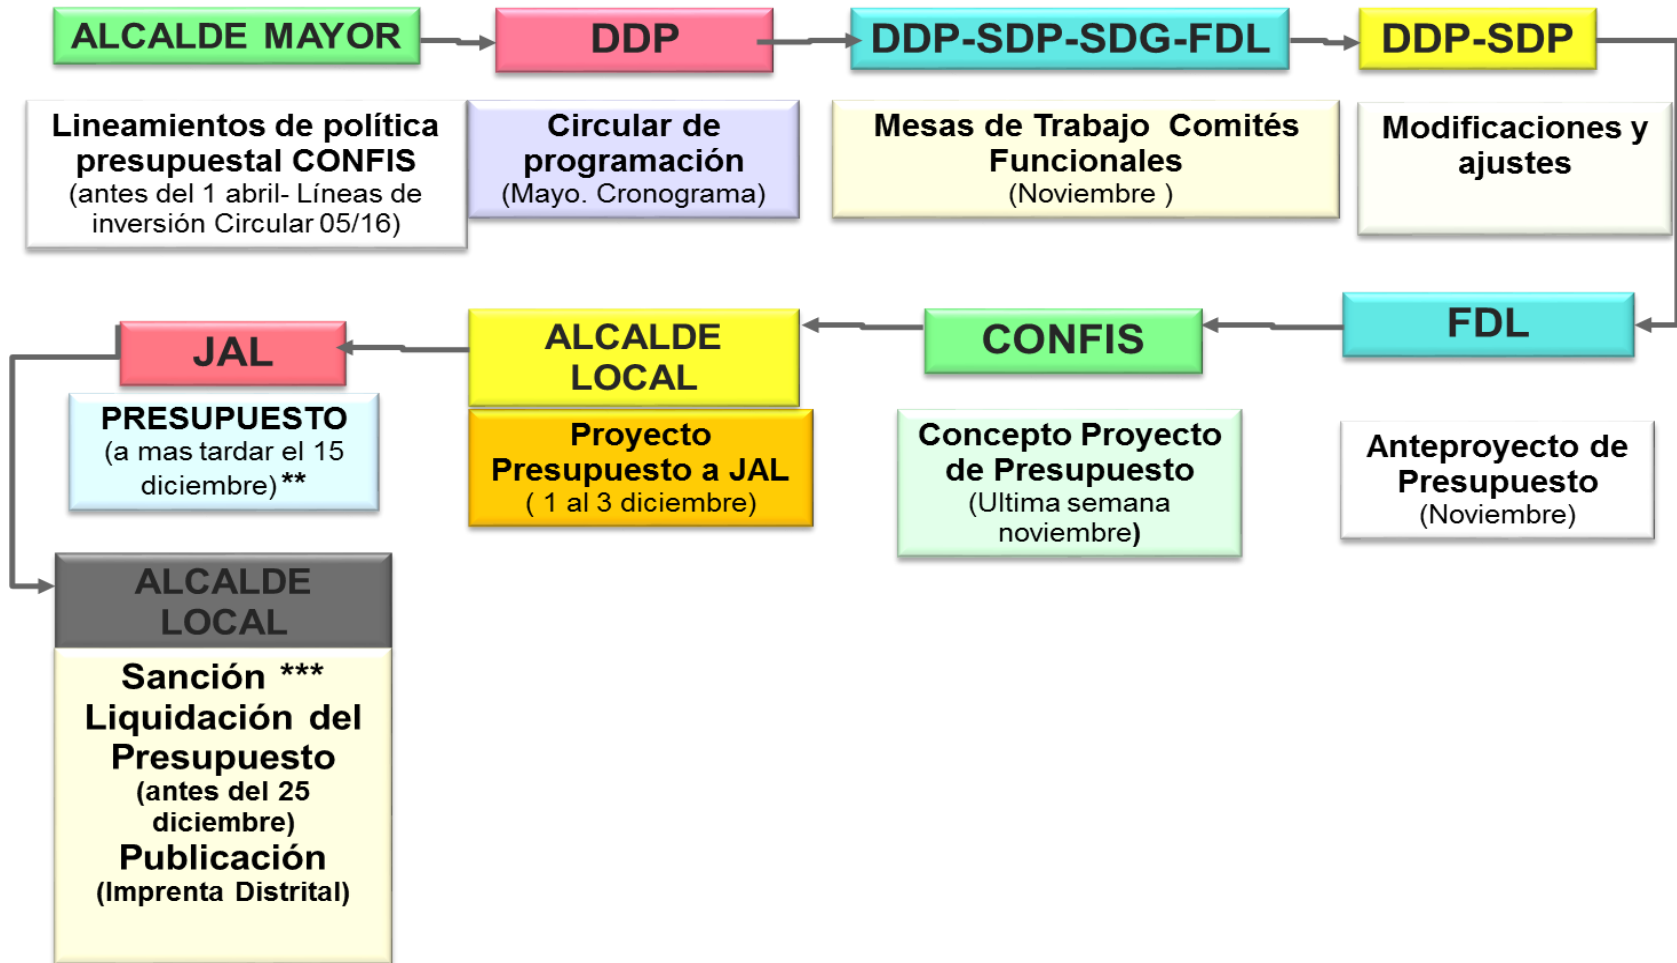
ALCALDE MAYOR

Lineamientos de política presupuestal CONFIS (antes del 1 abril- Líneas de inversión Circular 05/16)

DDP

Circular de programación (Mayo. Cronograma)

DDP-SDP-SDG-FDL

Mesas de Trabajo Comités Funcionales (Noviembre )

DDP-SDP

Modificaciones y ajustes

FDL

Anteproyecto de Presupuesto (Noviembre)

CONFIS

Concepto Proyecto de Presupuesto (Ultima semana noviembre)

ALCALDE LOCAL

Proyecto Presupuesto a JAL ( 1 al 3 diciembre)

JAL

PRESUPUESTO (a mas tardar el 15 diciembre) **

ALCALDE LOCAL

Sanción *** Liquidación del Presupuesto (antes del 25 diciembre) Publicación (Imprenta Distrital)